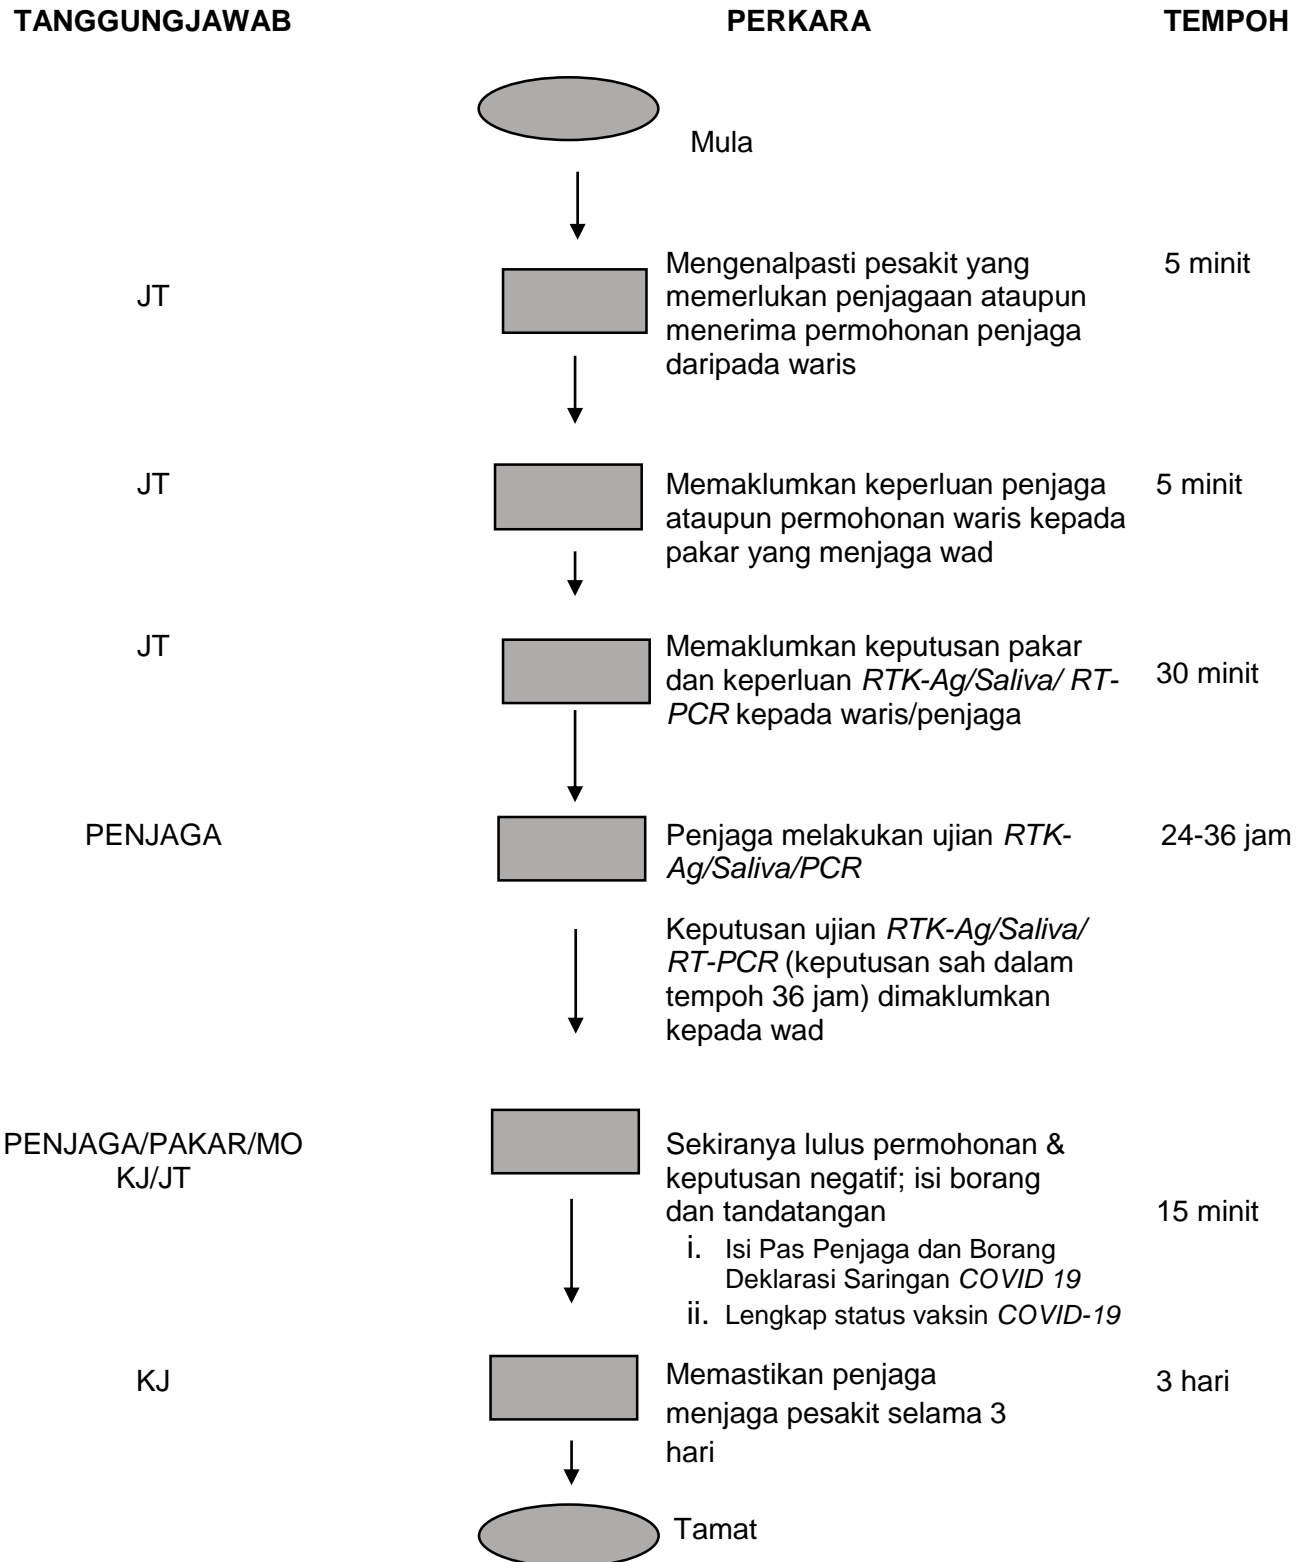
TANGGUNGJAWAB

PERKARA

TEMPOH

Mula

JT

Mengenalpasti pesakit yang memerlukan penjagaan ataupun menerima permohonan penjaga daripada waris

5 minit

JT

Memaklumkan keperluan penjaga ataupun permohonan waris kepada pakar yang menjaga wad

5 minit

JT

Memaklumkan keputusan pakar dan keperluan RTK-Ag/Saliva/ RT-PCR kepada waris/penjaga

30 minit

PENJAGA

Penjaga melakukan ujian RTK-Ag/Saliva/PCR

24-36 jam

Keputusan ujian RTK-Ag/Saliva/ RT-PCR (keputusan sah dalam tempoh 36 jam) dimaklumkan kepada wad

PENJAGA/PAKAR/MO KJ/JT

Sekiranya lulus permohonan & keputusan negatif; isi borang dan tandatangan

i. Isi Pas Penjaga dan Borang Deklarasi Saringan COVID 19

ii. Lengkap status vaksin COVID-19

15 minit

KJ

Memastikan penjaga menjaga pesakit selama 3 hari

3 hari

Tamat